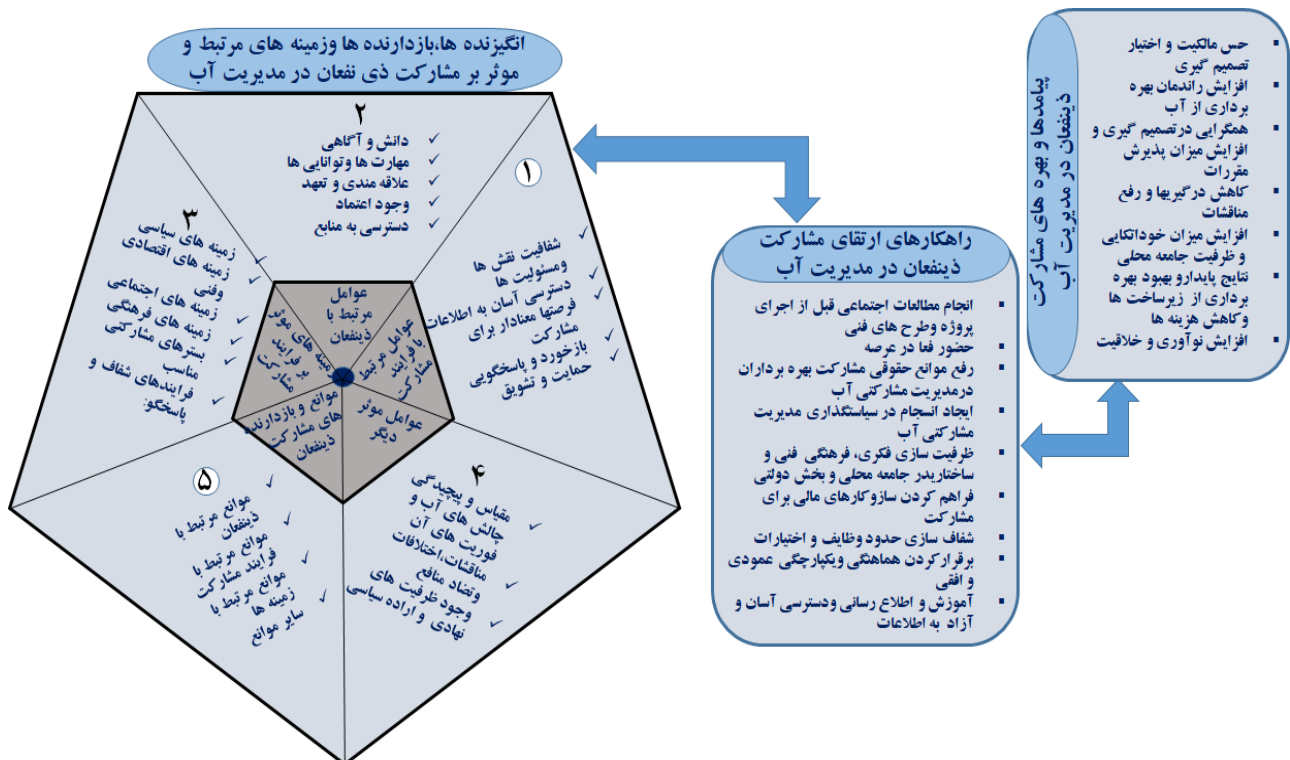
انگیزنده ها،بازدارنده ها وزمینه های مرتبط و موثر بر مشارکت ذی نفعان در مدیریت آب

۲
دانش و آگاهی
مهارت ها وتوانایی ها
علاقه مندی و تعهد
وجود اعتماد
دسترسی به منابع

۱
شفافیت نقش ها ومسئولیت ها
دسترسی آسان به اطلاعات
فرصتها معنادار برای مشارکت
بازخورد و پاسخگویی
حمایت و تشویق

۳
زمینه های سیاسی
زمینه های اقتصادی وفنی
زمینه های اجتماعی
زمینه های فرهنگی
بسترهای مشارکتی مناسب
فرایندهای شفاف و پاسخگو

عوامل مرتبط با ذینفعان
عوامل مرتبط با فرایند مشارکت
عوامل موثر دیگر
موانع و بازدارنده های مشارکت ذینفعان
زمینه های موثر بر فرایند مشارکت

۴
مقیاس و پیچیدگی چالش های آب و فوریت های آن
مناقشات،اختلافات وتضاد منافع
وجود ظرفیت های نهادی و اراده سیاسی

۵
موانع مرتبط با ذینفعان
موانع مرتبط با فرایند مشارکت
موانع مرتبط با زمینه ها
سایر موانع

راهکارهای ارتقای مشارکت ذینفعان در مدیریت آب
انجام مطالعات اجتماعی قبل از اجرای پروژه وطرح های فنی
حضور فعا در عرصه
رفع موانع حقوقی مشارکت بهره برداران درمدیریت مشارکتی آب
ایجاد انسجام در سیاستگذاری مدیریت مشارکتی آب
ظرفیت سازی فکری، فرهنگی فنی و ساختاریدر جامعه محلی و بخش دولتی
فراهم کردن سازوکارهای مالی برای مشارکت
شفاف سازی حدود وظایف و اختیارات
برقرارکردن هماهنگی ویکپارچگی عمودی و افقی
آموزش و اطلاع رسانی ودسترسی آسان و آزاد به اطلاعات

پیامدها و بهره های مشارکت ذینفعان در مدیریت آب
حس مالکیت و اختیار تصمیم گیری
افزایش راندمان بهره برداری از آب
همگرایی درتصمیم گیری و افزایش میزان پذیرش مقررات
کاهش درگیریها و رفع مناقشات
افزایش میزان خوداتکایی و ظرفیت جامعه محلی
نتایج پایدارو بهبود بهره برداری از زیرساخت ها وکاهش هزینه ها
افزایش نوآوری و خلاقیت